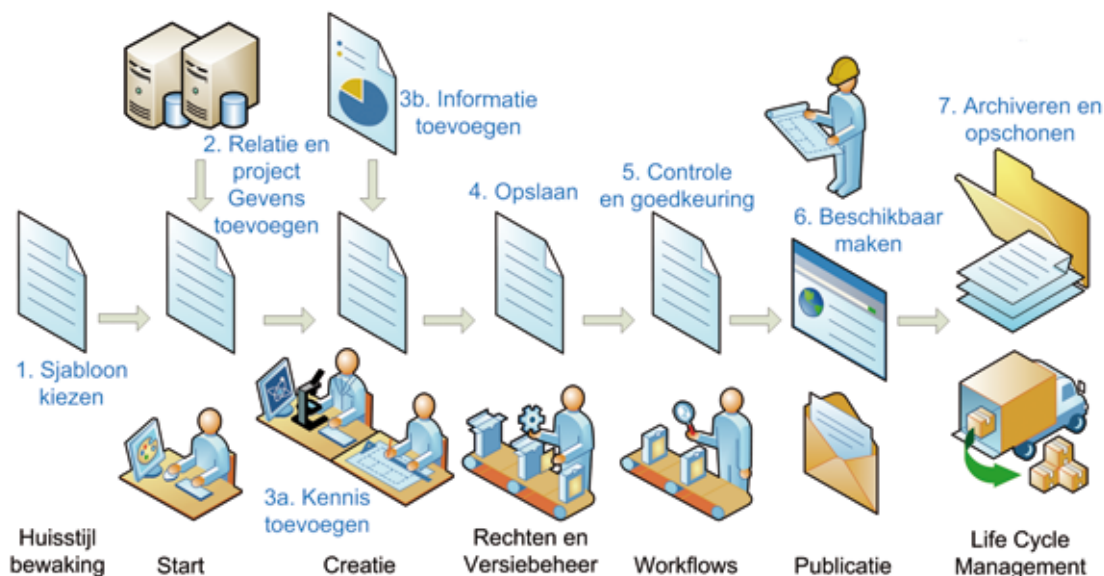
3b. Informatie toevoegen

2. Relatie en project Gevens toevoegen

4. Opslaan

5. Controle en goedkeuring

6. Beschikbaar maken

7. Archiveren en opschonen

1. Sjabloon kiezen

3a. Kennis toevoegen

Huisstijl bewaking

Start

Creatie

Rechten en Versiebeheer

Workflows

Publicatie

Life Cycle Management